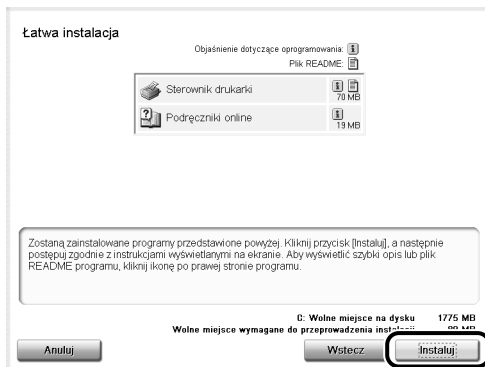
Łatwa instalacja

Objaśnienie dotyczące oprogramowania:

Plik README:

Sterownik drukarki 70 MB

Podręczniki online 19 MB

Zostaną zainstalowane programy przedstawione powyżej. Kliknij przycisk [Instaluj], a następnie postępuj zgodnie z instrukcjami wyświetlanymi na ekranie. Aby wyświetlić szybki opis lub plik README programu, kliknij ikonę po prawej stronie programu.

C: Wolne miejsce na dysku 1775 MB

Wolne miejsce wymagane do przeprowadzenia instal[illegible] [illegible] MB

Anuluj

Wstecz

Instaluj